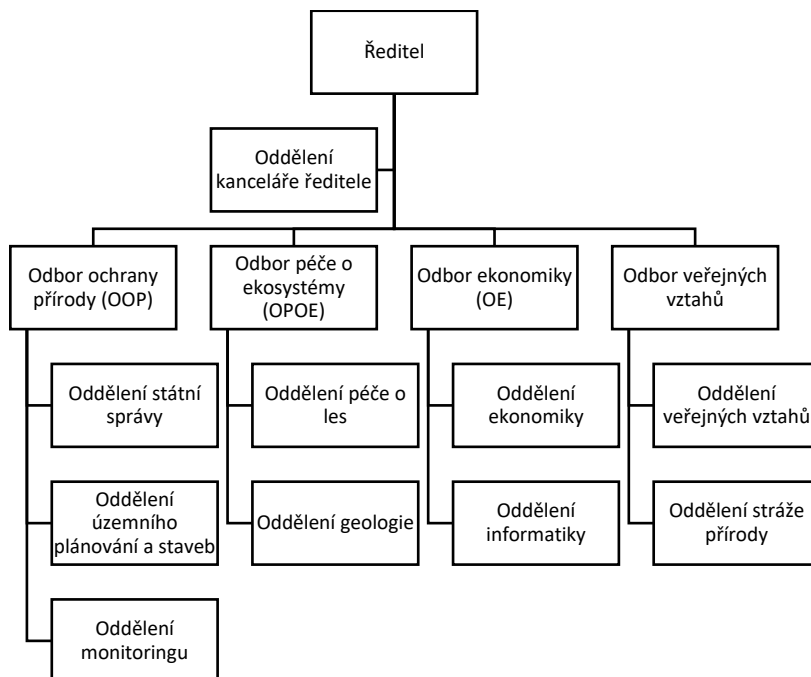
Ředitel

Oddělení kanceláře ředitele

Odbor ochrany přírody (OOP)

Odbor péče o ekosystémy (OPOE)

Odbor ekonomiky (OE)

Odbor veřejných vztahů

Oddělení státní správy

Oddělení územního plánování a staveb

Oddělení monitoringu

Oddělení péče o les

Oddělení geologie

Oddělení ekonomiky

Oddělení informatiky

Oddělení veřejných vztahů

Oddělení stráže přírody